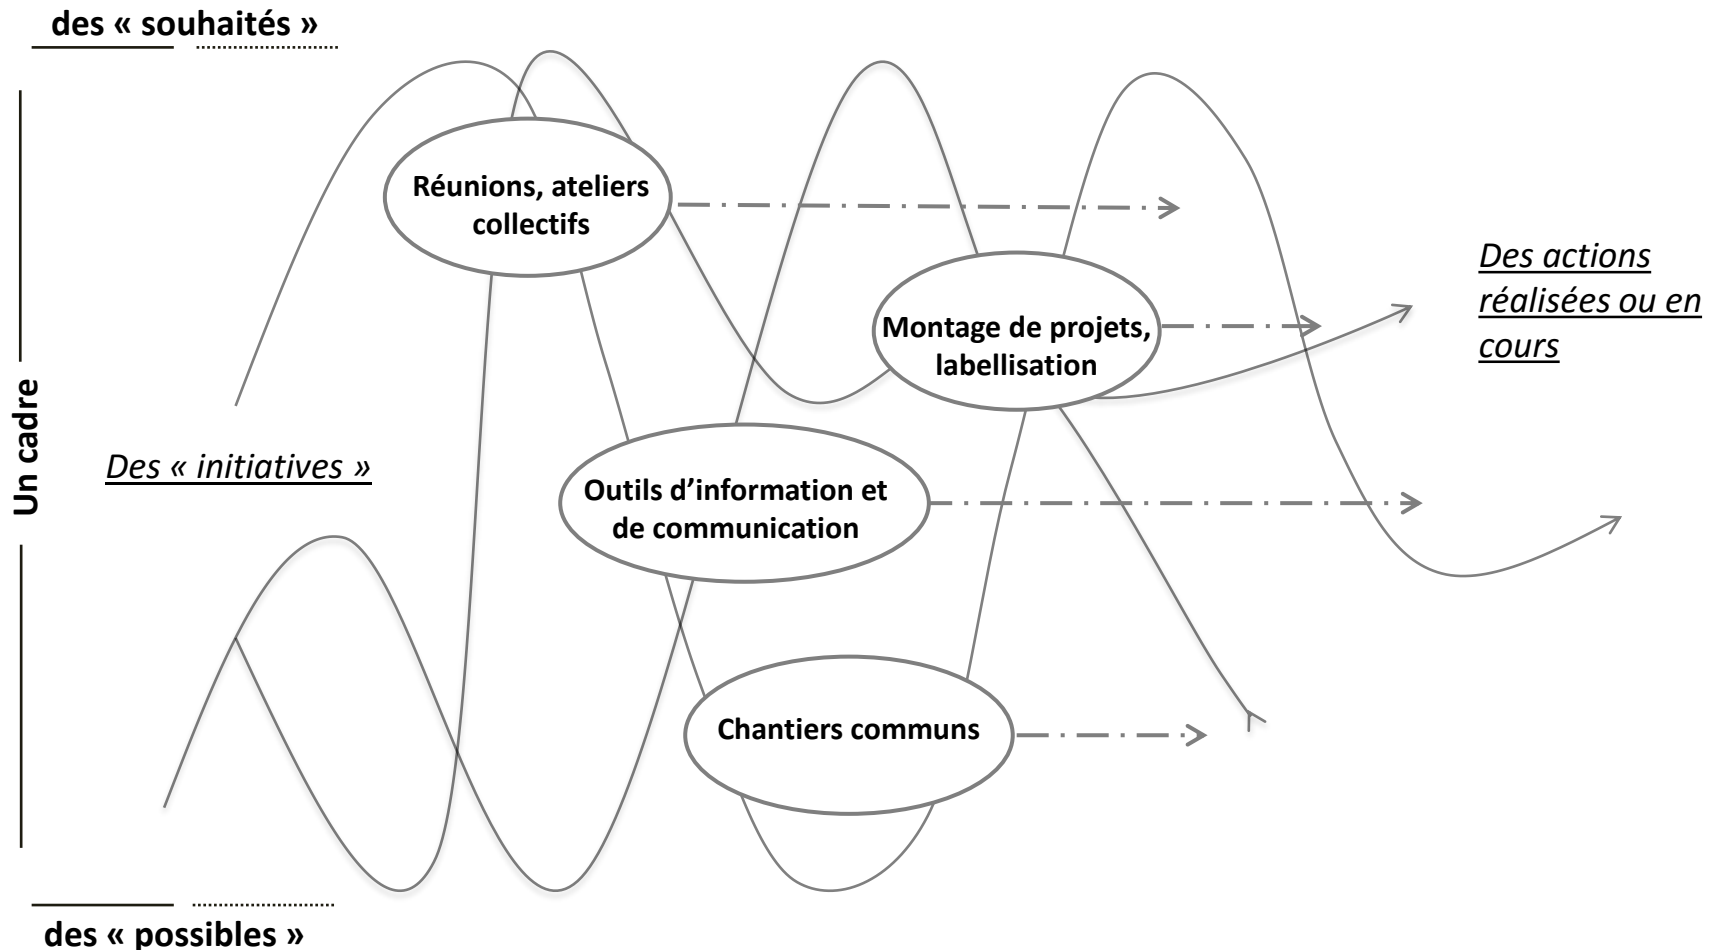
des « souhaités »

Un cadre

Des « initiatives »

Réunions, ateliers collectifs

Montage de projets, labellisation

Des actions réalisées ou en cours

Outils d'information et de communication

Chantiers communs

des « possibles »